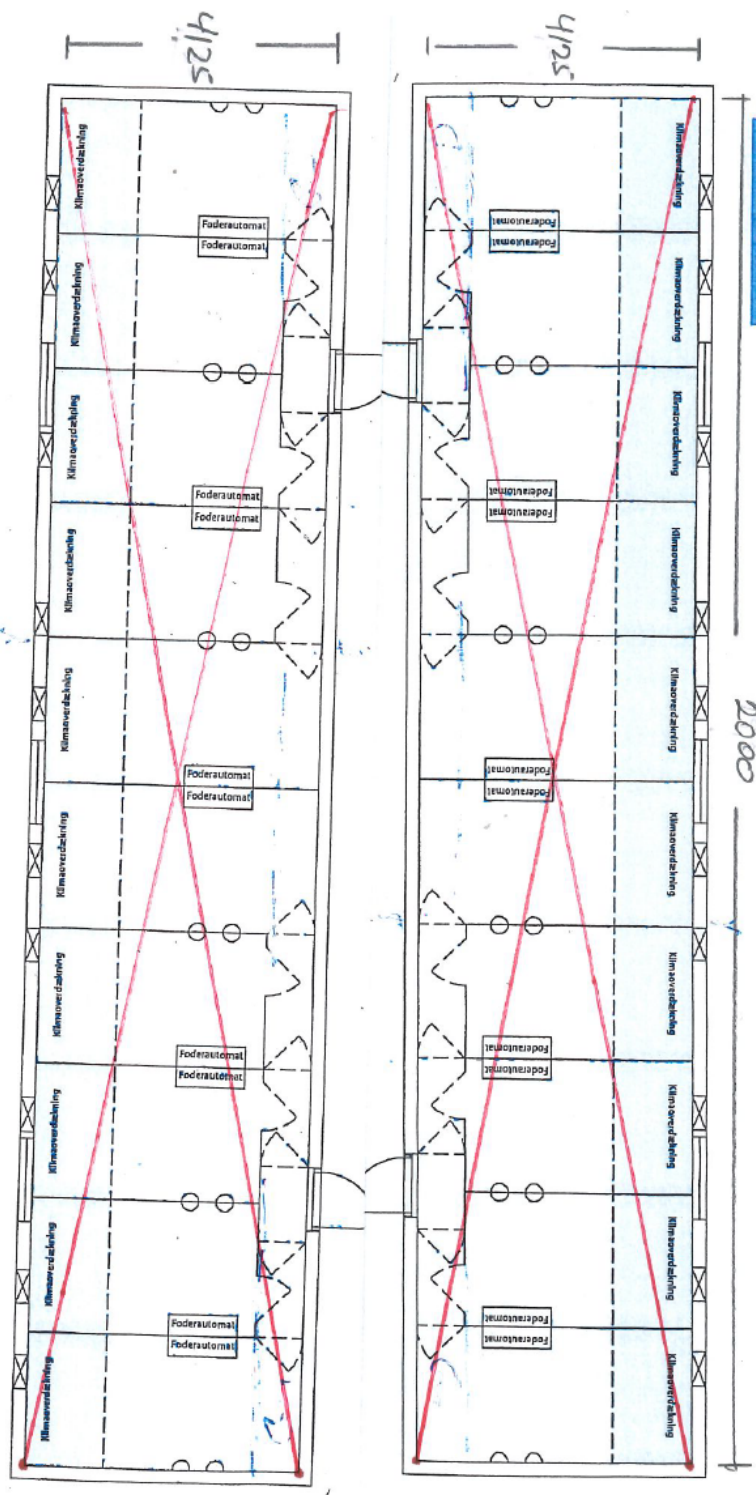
4125

4125

2000

Klimaoverdækning
Klimaoverdækning
Klimaoverdækning
Klimaoverdækning
Klimaoverdækning
Klimaoverdækning
Klimaoverdækning
Klimaoverdækning
Klimaoverdækning
Klimaoverdækning

Foderautomat
Foderautomat
Foderautomat
Foderautomat
Foderautomat
Foderautomat
Foderautomat
Foderautomat
Foderautomat
Foderautomat

Foderautomat
Foderautomat
Foderautomat
Foderautomat
Foderautomat
Foderautomat
Foderautomat
Foderautomat

Klimaoverdækning
Klimaoverdækning
Klimaoverdækning
Klimaoverdækning
Klimaoverdækning
Klimaoverdækning
Klimaoverdækning
Klimaoverdækning
Klimaoverdækning
Klimaoverdækning